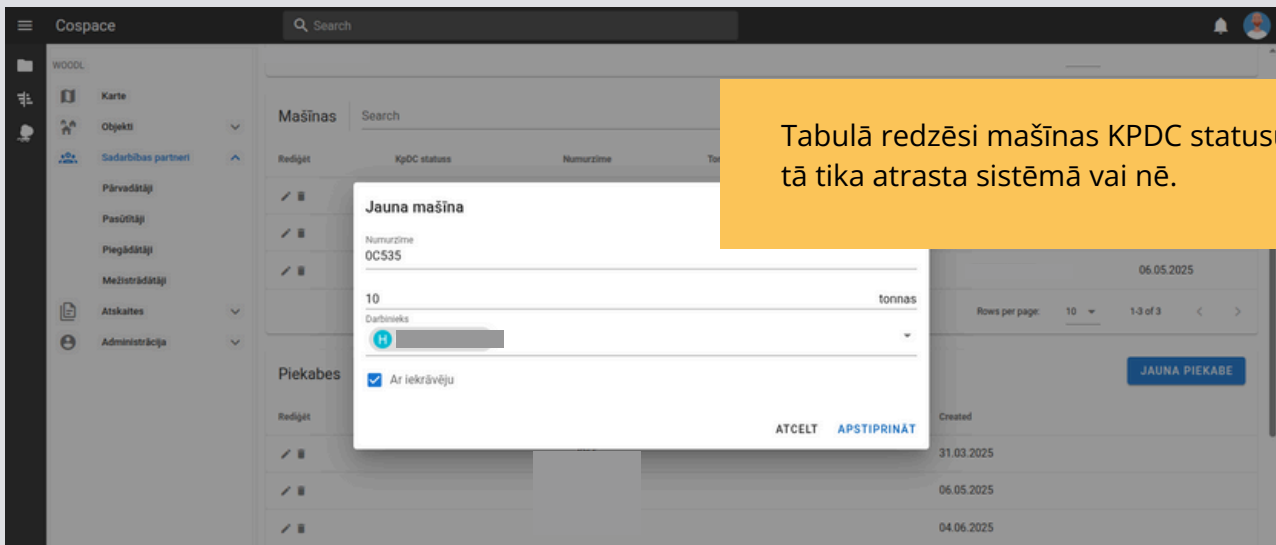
Cospace

Search

WOODL

Karte

Objekti

Sadarbības partneri

Pārvadātāji

Pasūtītāji

Piegādātāji

Mežistrādātāji

Atskaites

Administrācija

Mašīnas

Search

Rediģēt

KpDC statuss

Numurzīme

To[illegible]

Tabulā redzēsi mašīnas KPDC statusu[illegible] tā tika atrasta sistēmā vai nē.

Jauna mašīna

Numurzīme
0C535

10

tonnas

Darbinieks

H

Ar iekrāvēju

ATCELT

APSTIPRINĀT

06.05.2025

Rows per page:

10

1-3 of 3

Piekabes

JAUNA PIEKABE

Rediģēt

Created

31.03.2025

06.05.2025

04.06.2025